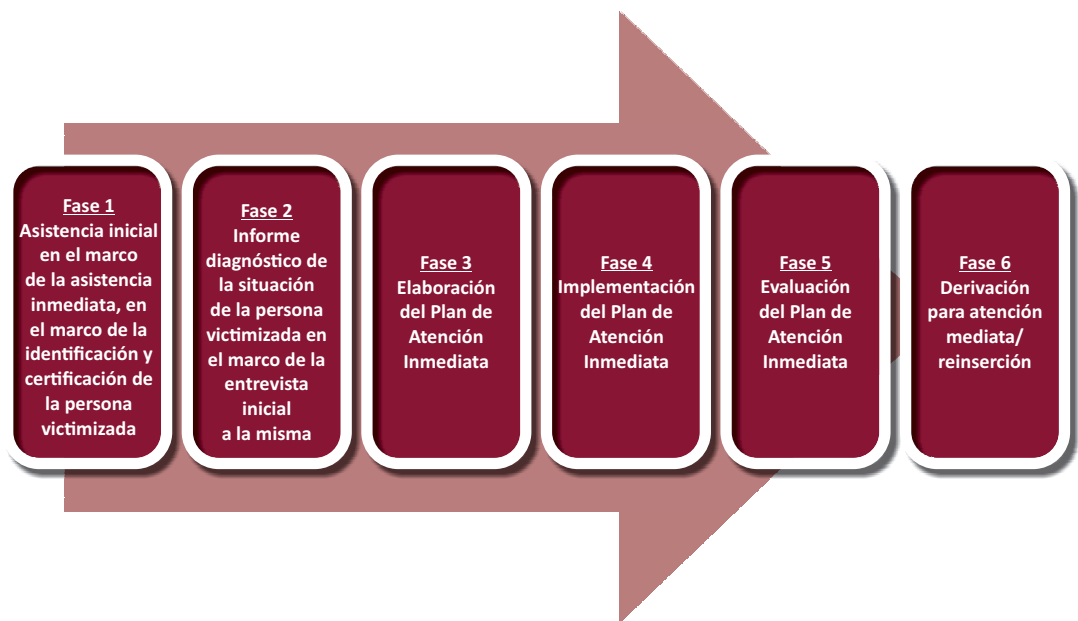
Fase 1
Asistencia inicial en el marco de la asistencia inmediata, en el marco de la identificación y certificación de la persona victimizada

Fase 2
Informe diagnóstico de la situación de la persona victimizada en el marco de la entrevista inicial a la misma

Fase 3
Elaboración del Plan de Atención Inmediata

Fase 4
Implementación del Plan de Atención Inmediata

Fase 5
Evaluación del Plan de Atención Inmediata

Fase 6
Derivación para atención mediata/ reinserción